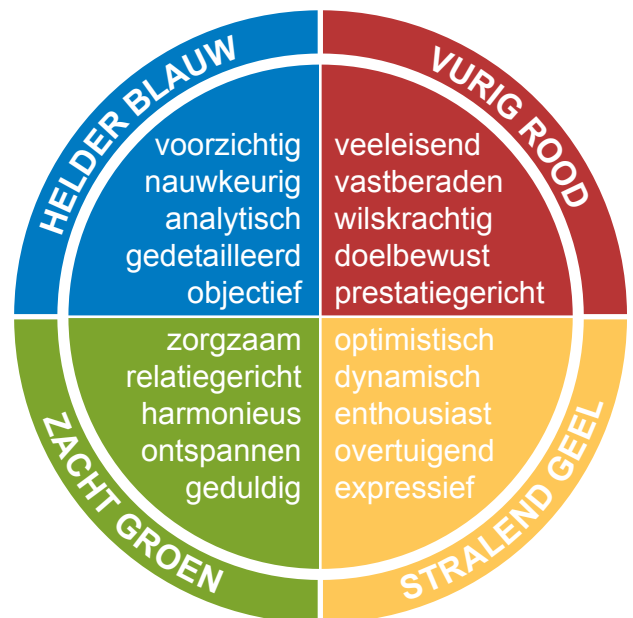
HELDER BLAUW

voorzichtig
nauwkeurig
analytisch
gedetailleerd
objectief

VURIG ROOD

veeleisend
vastberaden
wilskrachtig
doelbewust
prestatiegericht

zorgzaam
relatiegericht
harmonieus
ontspannen
geduldig

ZACHT GROEN

optimistisch
dynamisch
enthousiast
overtuigend
expressief

STRALEND GEEL